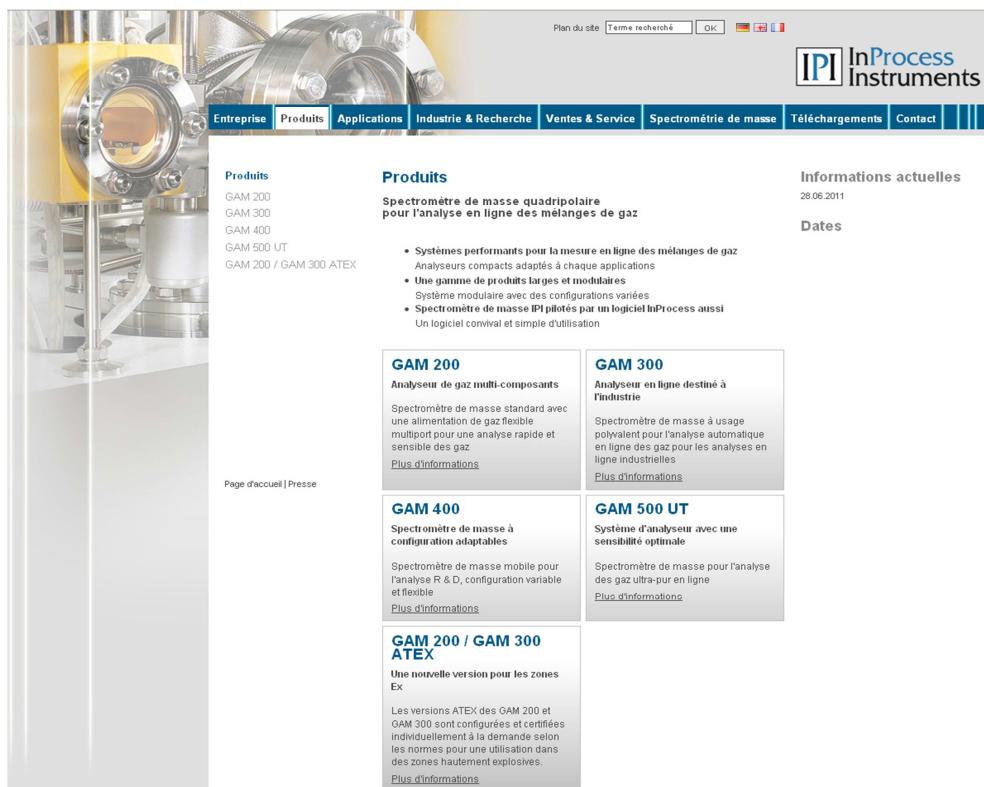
Plan du site Terme recherché OK

IPI InProcess Instruments

Entreprise Produits Applications Industrie & Recherche Ventes & Service Spectrométrie de masse Téléchargements Contact

Produits
GAM 200
GAM 300
GAM 400
GAM 500 UT
GAM 200 / GAM 300 ATEX

Page d'accueil | Presse

Produits

Spectromètre de masse quadripolaire pour l'analyse en ligne des mélanges de gaz

• Systèmes performants pour la mesure en ligne des mélanges de gaz
Analyseurs compacts adaptés à chaque applications
• Une gamme de produits larges et modulaires
Système modulaire avec des configurations variées
• Spectromètre de masse IPI pilotés par un logiciel InProcess aussi
Un logiciel convival et simple d'utilisation

GAM 200
Analyseur de gaz multi-composants
Spectromètre de masse standard avec une alimentation de gaz flexible multiport pour une analyse rapide et sensible des gaz
Plus d'informations

GAM 300
Analyseur en ligne destiné à l'industrie
Spectromètre de masse à usage polyvalent pour l'analyse automatique en ligne des gaz pour les analyses en ligne industrielles
Plus d'informations

GAM 400
Spectromètre de masse à configuration adaptables
Spectromètre de masse mobile pour l'analyse R & D, configuration variable et flexible
Plus d'informations

GAM 500 UT
Système d'analyseur avec une sensibilité optimale
Spectromètre de masse pour l'analyse des gaz ultra-pur en ligne
Plus d'informations

GAM 200 / GAM 300 ATEX
Une nouvelle version pour les zones Ex
Les versions ATEX des GAM 200 et GAM 300 sont configurées et certifiées individuellement à la demande selon les normes pour une utilisation dans des zones hautement explosives.
Plus d'informations

Informations actuelles
28.06.2011

Dates